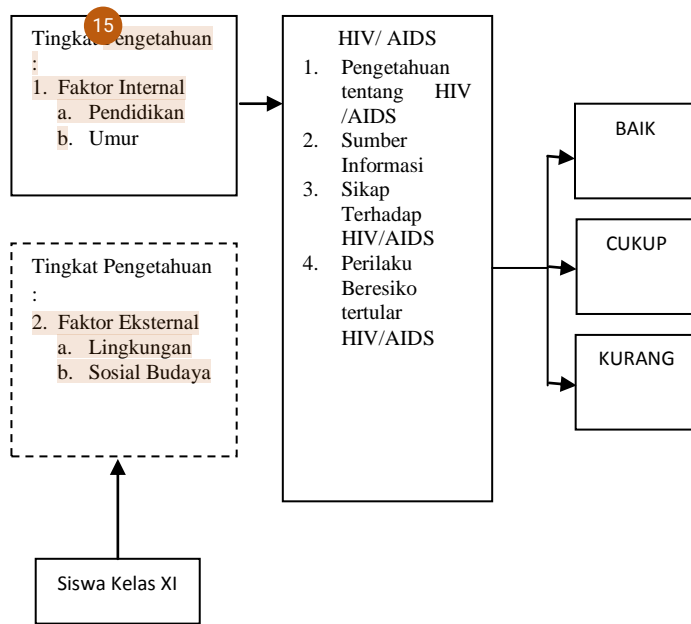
Tingkat Pengetahuan
:
1. Faktor Internal
a. Pendidikan
b. Umur

15

Tingkat Pengetahuan
:
2. Faktor Eksternal
a. Lingkungan
b. Sosial Budaya

Siswa Kelas XI

HIV/ AIDS
1. Pengetahuan tentang HIV /AIDS
2. Sumber Informasi
3. Sikap Terhadap HIV/AIDS
4. Perilaku Beresiko tertular HIV/AIDS

BAIK

CUKUP

KURANG